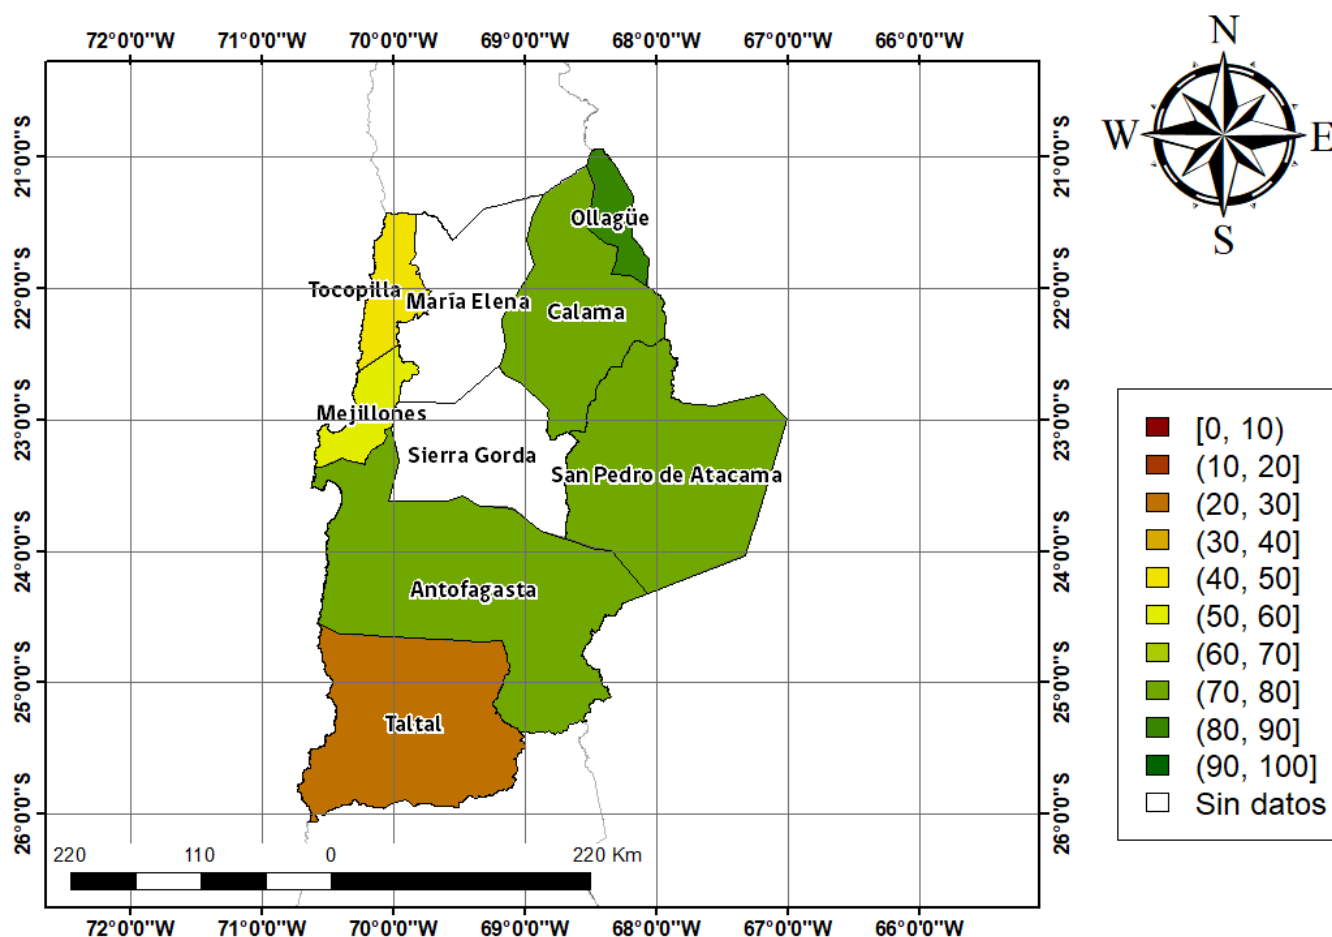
72°0'0"W 71°0'0"W 70°0'0"W 69°0'0"W 68°0'0"W 67°0'0"W 66°0'0"W

N
W E
S

21°0'0"S
22°0'0"S
23°0'0"S
24°0'0"S
25°0'0"S
26°0'0"S

Ollagüe
Tocopilla
María Elena
Calama
Mejillones
Sierra Gorda
San Pedro de Atacama
Antofagasta
Taltal

[0, 10)
(10, 20]
(20, 30]
(30, 40]
(40, 50]
(50, 60]
(60, 70]
(70, 80]
(80, 90]
(90, 100]
Sin datos

220 110 0 220 Km

21°0'0"S
22°0'0"S
23°0'0"S
24°0'0"S
25°0'0"S
26°0'0"S

72°0'0"W 71°0'0"W 70°0'0"W 69°0'0"W 68°0'0"W 67°0'0"W 66°0'0"W